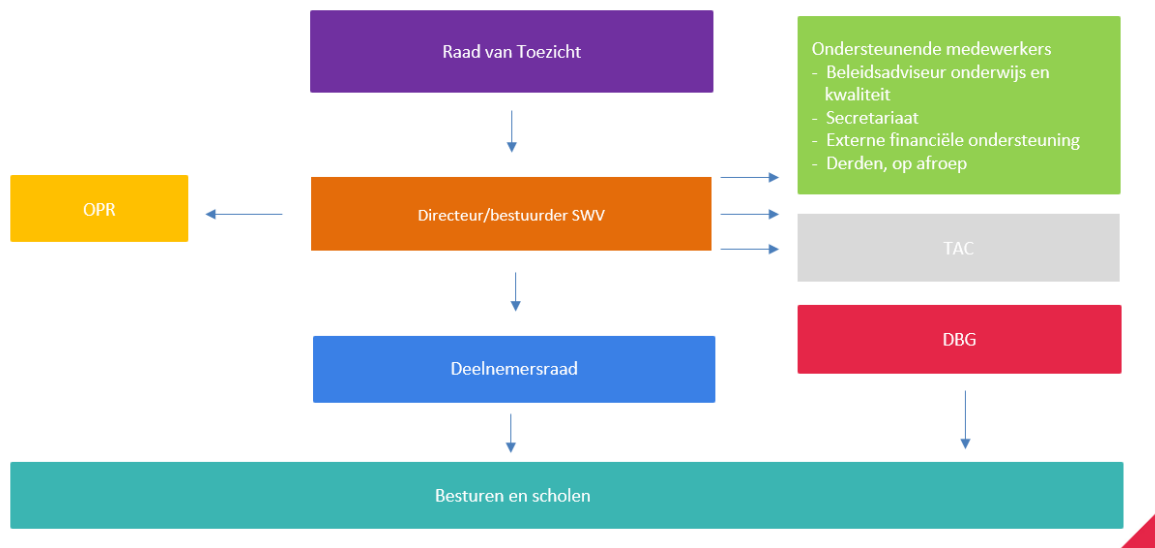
Raad van Toezicht

Ondersteunende medewerkers
- Beleidsadviseur onderwijs en kwaliteit
- Secretariaat
- Externe financiële ondersteuning
- Derden, op afroep

OPR

Directeur/bestuurder SWV

TAC

DBG

Deelnemersraad

Besturen en scholen